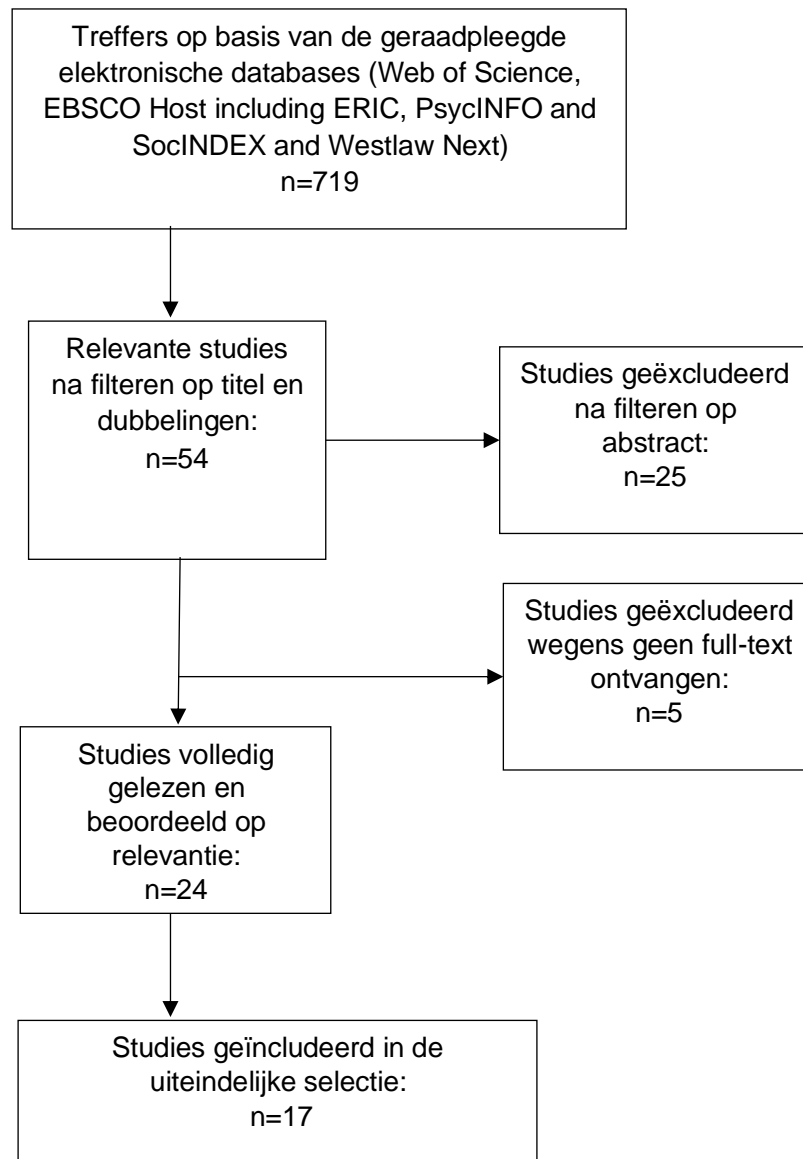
Treffers op basis van de geraadpleegde elektronische databases (Web of Science, EBSCO Host including ERIC, PsycINFO and SocINDEX and Westlaw Next)
n=719

Relevante studies na filteren op titel en dubbelingen:
n=54

Studies geëxcludeerd na filteren op abstract:
n=25

Studies geëxcludeerd wegens geen full-text ontvangen:
n=5

Studies volledig gelezen en beoordeeld op relevantie:
n=24

Studies geïncludeerd in de uiteindelijke selectie:
n=17